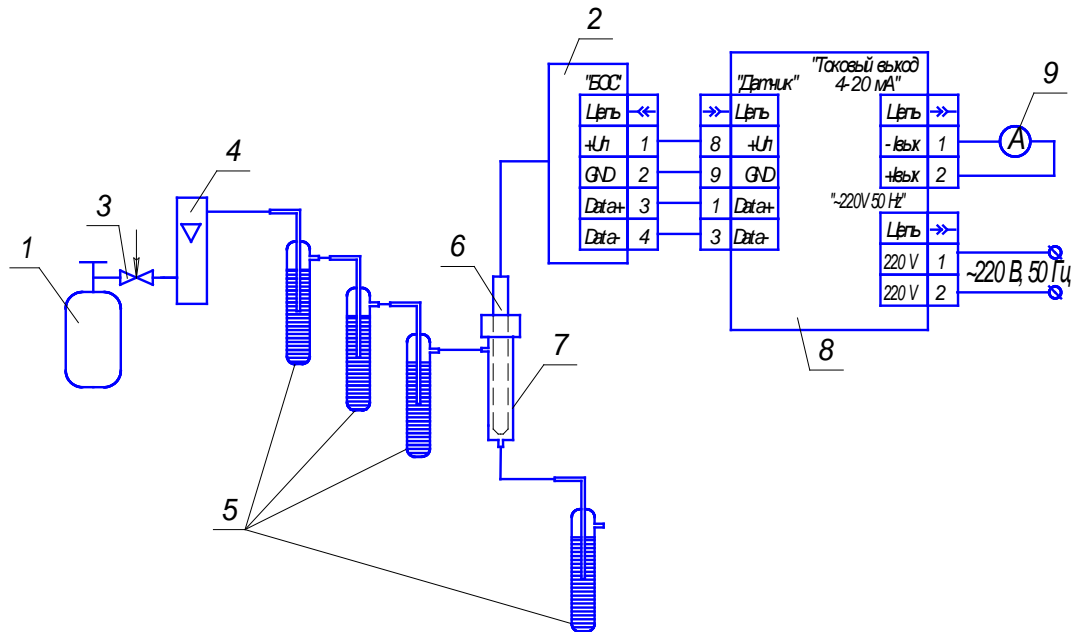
2

"БОС"

| Цепь | « |
|---|---|
| +Uп | 1 |
| GND | 2 |
| Data+ | 3 |
| Data- | 4 |

"Датчик"

| » | Цепь |
|---|---|
| 8 | +Uп |
| 9 | GND |
| 1 | Data+ |
| 3 | Data- |

"Токовый выход 4-20 мА"

| Цепь | » |
|---|---|
| -Iвых | 1 |
| +Iвых | 2 |

9

A

"~220V 50 Hz"

| Цепь | » |
|---|---|
| 220 V | 1 |
| 220 V | 2 |

~220 В, 50 Гц

4

3

1

6

7

8

5